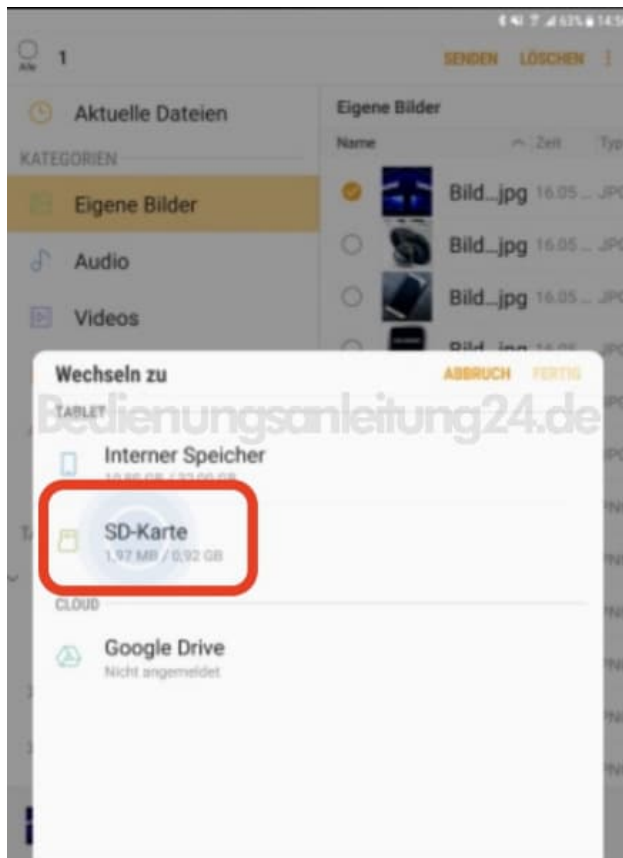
Alle 1

SENDEN LÖSCHEN

Aktuelle Dateien

KATEGORIEN

Eigene Bilder

Audio

Videos

Eigene Bilder

Name Zeit Typ

Bild...jpg 16.05 ... JPG

Bild...jpg 16.05 ... JPG

Bild...jpg 16.05 ... JPG

Bild...jpg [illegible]

Wechseln zu

ABBRUCH FERTIG

Bedienungsanleitung24.de

TABLET

Interner Speicher

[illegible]

SD-Karte

1,97 MB / 0,92 GB

CLOUD

Google Drive

Nicht angemeldet